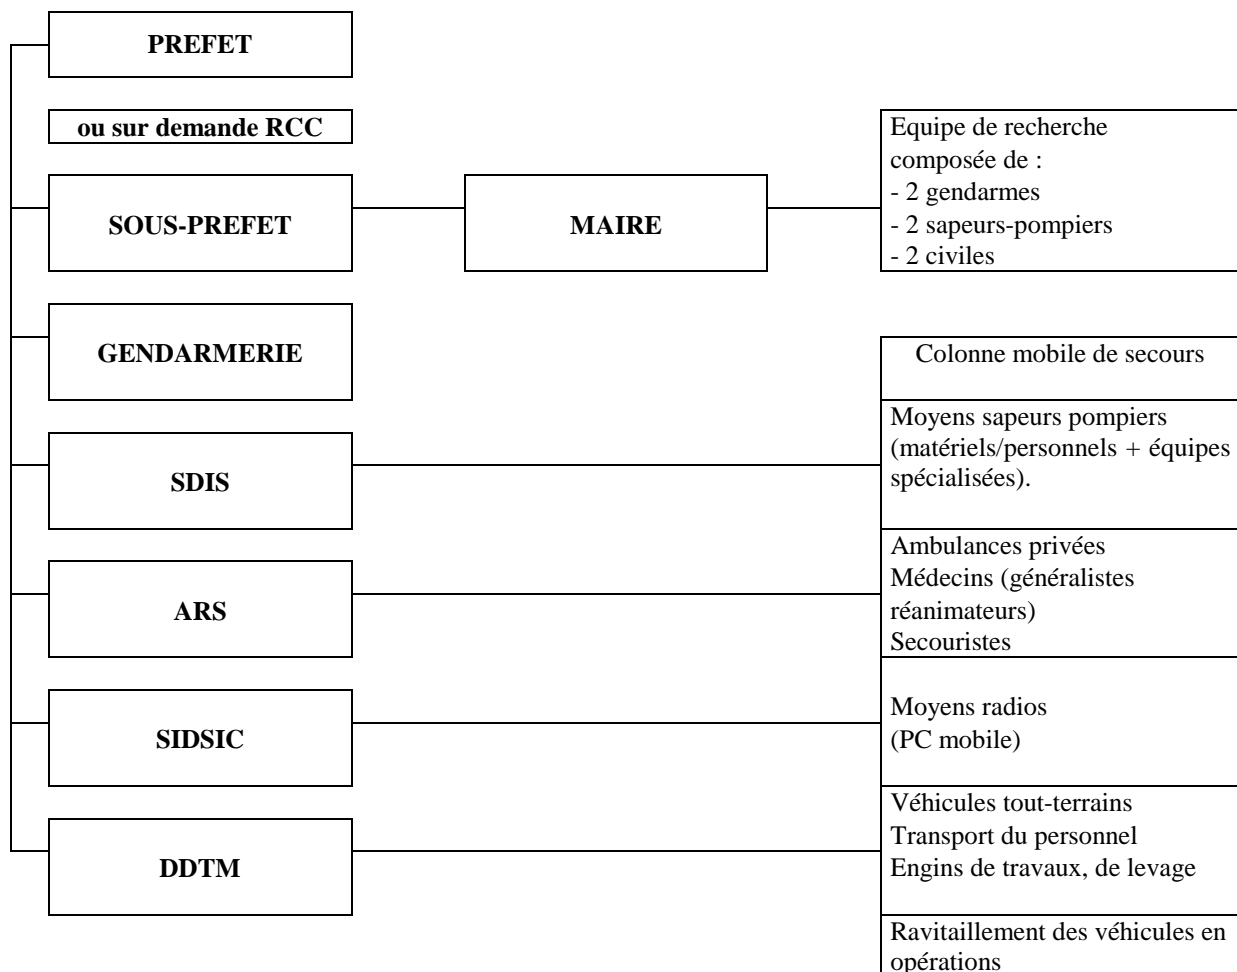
PREFET

ou sur demande RCC

SOUS-PREFET

MAIRE

Equipe de recherche composée de :
- 2 gendarmes
- 2 sapeurs-pompiers
- 2 civiles

GENDARMERIE

Colonne mobile de secours

SDIS

Moyens sapeurs pompiers (matériels/personnels + équipes spécialisées).

ARS

Ambulances privées
Médecins (généralistes réanimateurs)
Secouristes

SIDSIC

Moyens radios (PC mobile)

DDTM

Véhicules tout-terrains
Transport du personnel
Engins de travaux, de levage

Ravitaillement des véhicules en opérations